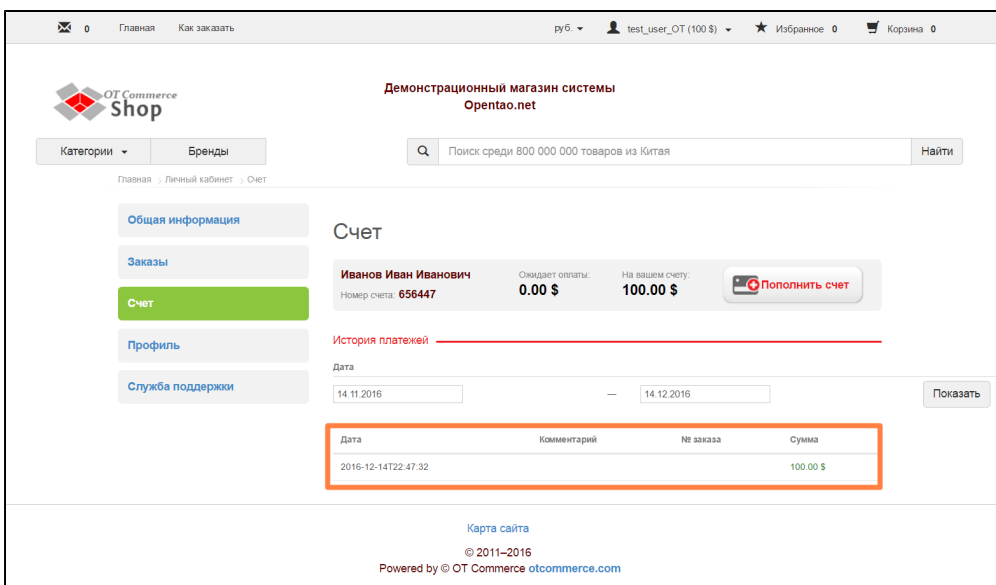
0 Главная Как заказать руб. test_user_OT (100 $) Избранное 0 Корзина 0

OT Commerce Shop

Демонстрационный магазин системы Opentao.net

Категории Бренды Поиск среди 800 000 000 товаров из Китая Найти

Главная › Личный кабинет › Счет

Общая информация

Заказы

Счет

Профиль

Служба поддержки

Счет

Иванов Иван Иванович
Номер счета: 656447

Ожидает оплаты:
0.00 $

На вашем счету:
100.00 $

Пополнить счет

История платежей

Дата

14.11.2016 — 14.12.2016 Показать

| Дата | Комментарий | № заказа | Сумма |
|---|---|---|---|
| 2016-12-14T22:47:32 | | | 100.00 $ |

Карта сайта

© 2011–2016

Powered by © OT Commerce otcommerce.com